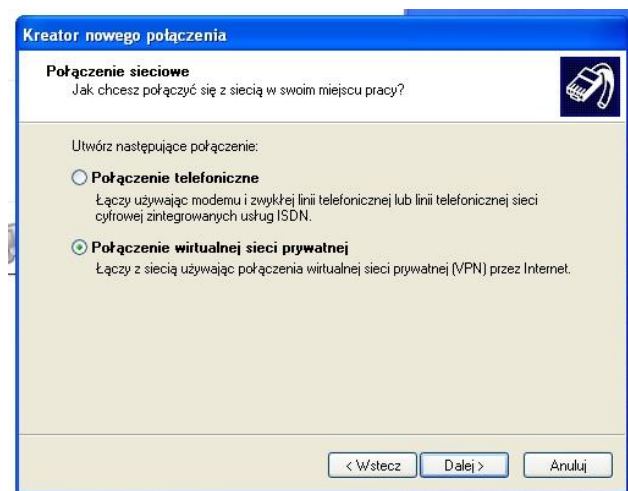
Kreator nowego połączenia

Połączenie sieciowe
Jak chcesz połączyć się z siecią w swoim miejscu pracy?

Utwórz następujące połączenie:

Połączenie telefoniczne
Łączy używając modemu i zwykłej linii telefonicznej lub linii telefonicznej sieci cyfrowej zintegrowanych usług ISDN.

Połączenie wirtualnej sieci prywatnej
Łączy z siecią używając połączenia wirtualnej sieci prywatnej (VPN) przez Internet.

< Wstecz | Dalej > | Anuluj